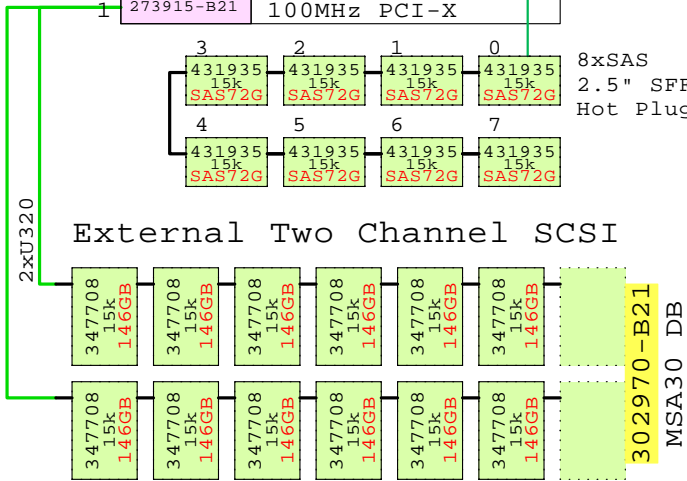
1 273915-B21 100MHz PCI-X

3 2 1 0
431935 15k SAS72G
431935 15k SAS72G
431935 15k SAS72G
431935 15k SAS72G

8xSAS
2.5" SFF
Hot Plug

4 5 6 7
431935 15k SAS72G
431935 15k SAS72G
431935 15k SAS72G
431935 15k SAS72G

2xU320

External Two Channel SCSI

347708 15k 146GB
347708 15k 146GB
347708 15k 146GB
347708 15k 146GB
347708 15k 146GB
347708 15k 146GB

347708 15k 146GB
347708 15k 146GB
347708 15k 146GB
347708 15k 146GB
347708 15k 146GB
347708 15k 146GB

302970-B21
MSA30 DB